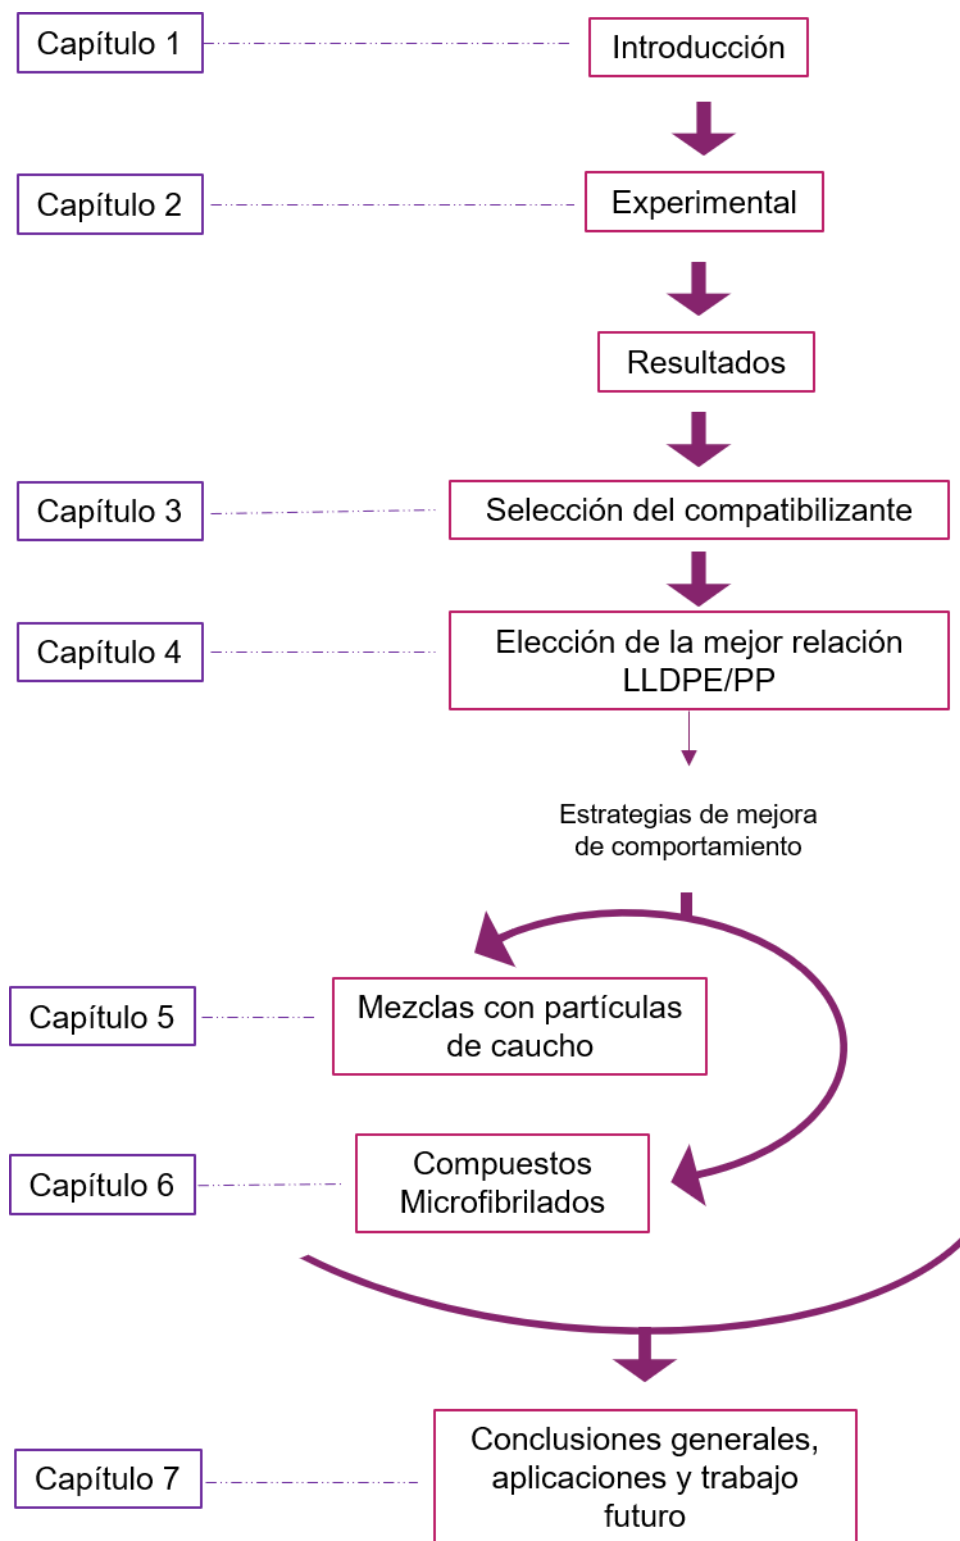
Capítulo 1

Introducción

Capítulo 2

Experimental

Resultados

Capítulo 3

Selección del compatibilizante

Capítulo 4

Elección de la mejor relación LLDPE/PP

Estrategias de mejora de comportamiento

Capítulo 5

Mezclas con partículas de caucho

Capítulo 6

Compuestos Microfibrilados

Capítulo 7

Conclusiones generales, aplicaciones y trabajo futuro